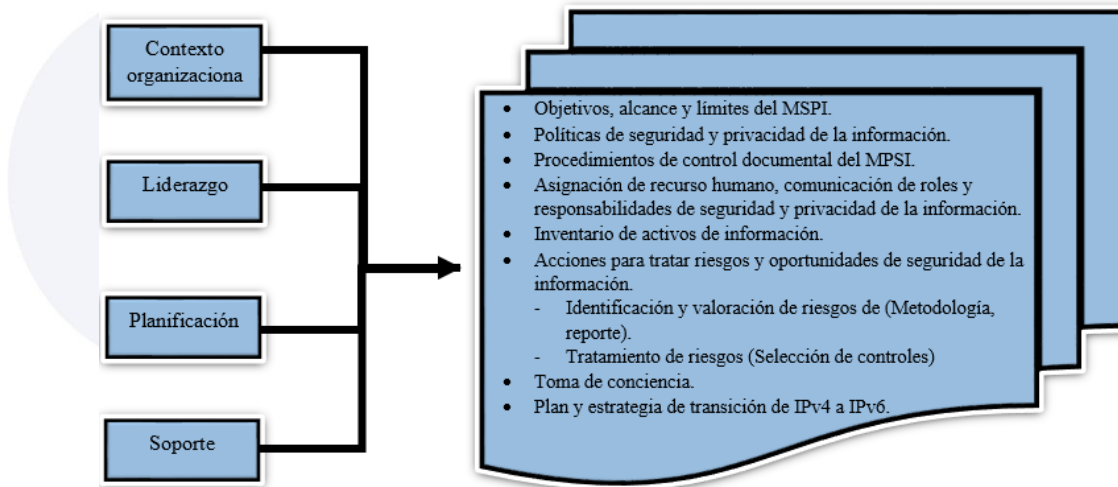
Contexto organizaciona

Liderazgo

Planificación

Soporte

- Objetivos, alcance y límites del MSPI.
- Políticas de seguridad y privacidad de la información.
- Procedimientos de control documental del MPSI.
- Asignación de recurso humano, comunicación de roles y responsabilidades de seguridad y privacidad de la información.
- Inventario de activos de información.
- Acciones para tratar riesgos y oportunidades de seguridad de la información.
  - Identificación y valoración de riesgos de (Metodología, reporte).
  - Tratamento de riesgos (Selección de controles)
- Toma de conciencia.
- Plan y estrategia de transición de IPv4 a IPv6.